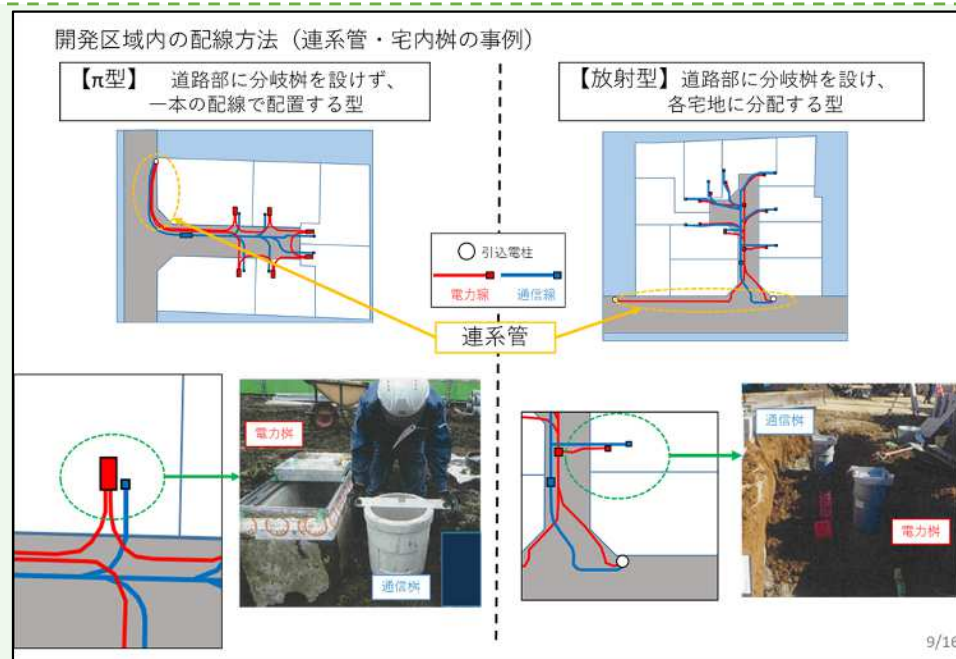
開発区域内の配線方法（連系管・宅内桝の事例）

【π型】 道路部に分岐桝を設けず、一本の配線で配置する型

【放射型】道路部に分岐桝を設け、各宅地に分配する型

引込電柱

電力線

通信線

連系管

電力桝

通信桝

通信桝

電力桝

9/16